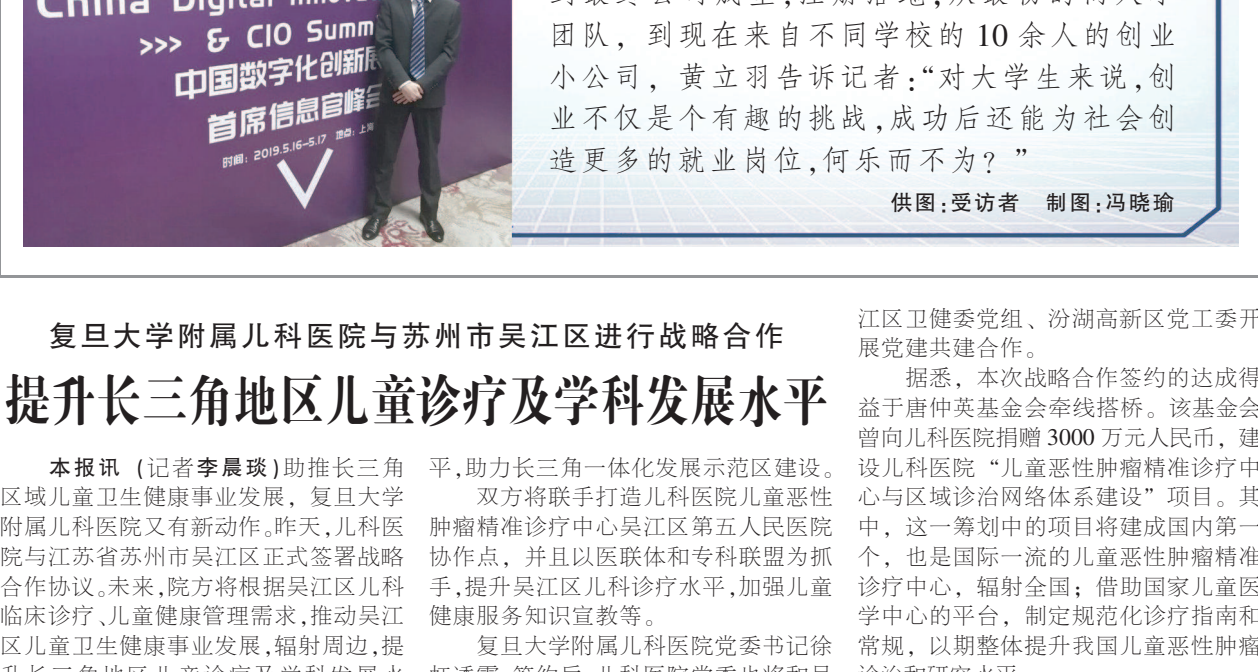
China Digital Innov
>>> & CIO Summ
中国数字化创新
首席信息官峰会
时间：2019.5.16-5.17 地点：上海

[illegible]团队，到现在来自不同学校的 10 余人的创业小公司，黄立羽告诉记者："对大学生来说，创业不仅是个有趣的挑战，成功后还能为社会创造更多的就业岗位，何乐而不为？"

供图：受访者 制图：冯晓瑜

复旦大学附属儿科医院与苏州市吴江区进行战略合作

提升长三角地区儿童诊疗及学科发展水平

本报讯（记者李晨琰）助推长三角区域儿童卫生健康事业发展，复旦大学附属儿科医院又有新动作。昨天，儿科医院与江苏省苏州市吴江区正式签署战略合作协议。未来，院方将根据吴江区儿科临床诊疗、儿童健康管理需求，推动吴江区儿童卫生健康事业发展，辐射周边，提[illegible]

平，助力长三角一体化发展示范区建设。

双方将联手打造儿科医院儿童恶性肿瘤精准诊疗中心吴江区第五人民医院协作点，并且以医联体和专科联盟为抓手，提升吴江区儿科诊疗水平，加强儿童健康服务知识宣教等。

复旦大学附属儿科医院党委书记徐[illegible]

江区卫健委党组、汾湖高新区党工委开展党建共建合作。

据悉，本次战略合作签约的达成得益于唐仲英基金会牵线搭桥。该基金会曾向儿科医院捐赠 3000 万元人民币，建设儿科医院"儿童恶性肿瘤精准诊疗中心与区域诊治网络体系建设"项目。其中，这一筹划中的项目将建成国内第一个，也是国际一流的儿童恶性肿瘤精准诊疗中心，辐射全国；借助国家儿童医学中心的平台，制定规范化诊疗指南和常规，以期整体提升我国儿童恶性肿瘤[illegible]